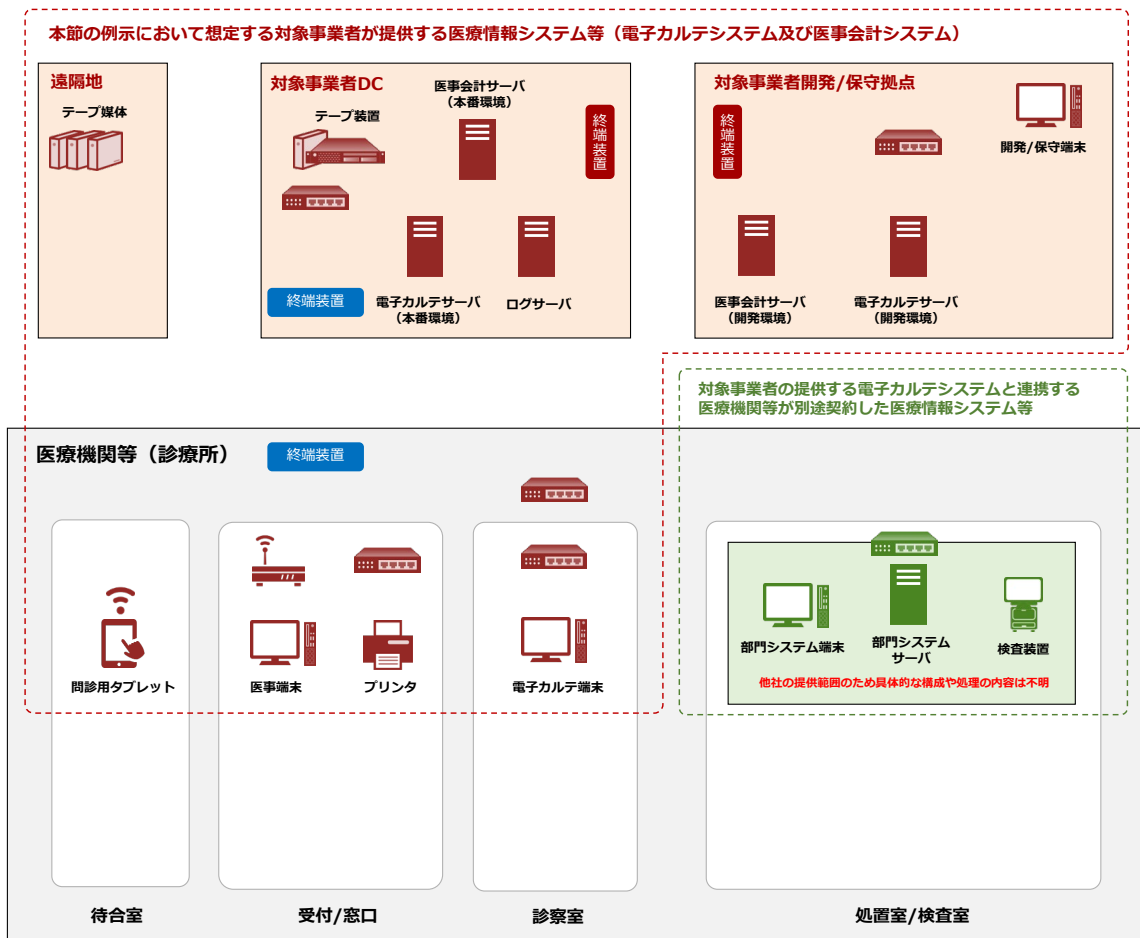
本節の例示において想定する対象事業者が提供する医療情報システム等（電子カルテシステム及び医事会計システム）

遠隔地

テープ媒体

対象事業者DC

テープ装置

医事会計サーバ
（本番環境）

終端装置

終端装置

電子カルテサーバ
（本番環境）

ログサーバ

対象事業者開発/保守拠点

終端装置

開発/保守端末

医事会計サーバ
（開発環境）

電子カルテサーバ
（開発環境）

対象事業者の提供する電子カルテシステムと連携する医療機関等が別途契約した医療情報システム等

医療機関等（診療所）

終端装置

問診用タブレット

医事端末

プリンタ

電子カルテ端末

部門システム端末

部門システム
サーバ

検査装置

他社の提供範囲のため具体的な構成や処理の内容は不明

待合室

受付/窓口

診察室

処置室/検査室